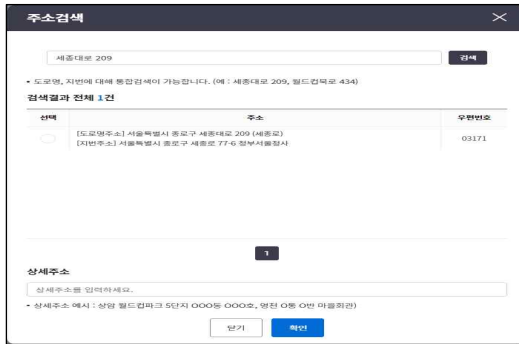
주소검색

세종대로 209

검색

• 도로명, 지번에 대해 통합검색이 가능합니다. (예 : 세종대로 209, 월드컵북로 434)

검색결과 전체 1건

| 선택 | 주소 | 우편번호 |
|---|---|---|
| | [도로명주소] 서울특별시 종로구 세종대로 209 (세종로) [지번주소] 서울특별시 종로구 세종로 77-6 정부서울청사 | 03171 |

1

상세주소

상세주소를 입력하세요.

• 상세주소 예시 : 상암 월드컵파크 5단지 000동 000호, 영천 0동 0번 마을회관

닫기 확인